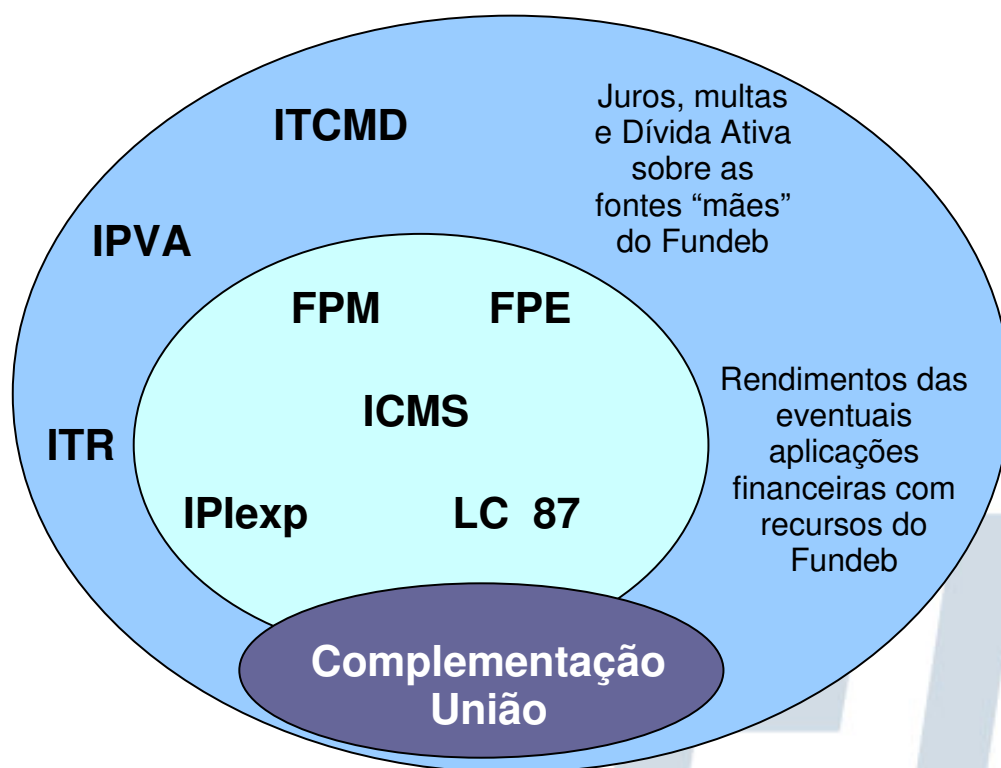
ITCMD

Juros, multas e Dívida Ativa sobre as fontes “mães” do Fundeb

IPVA

FPM

FPE

ICMS

Rendimentos das eventuais aplicações financeiras com recursos do Fundeb

ITR

IPIexp

LC 87

Complementação União